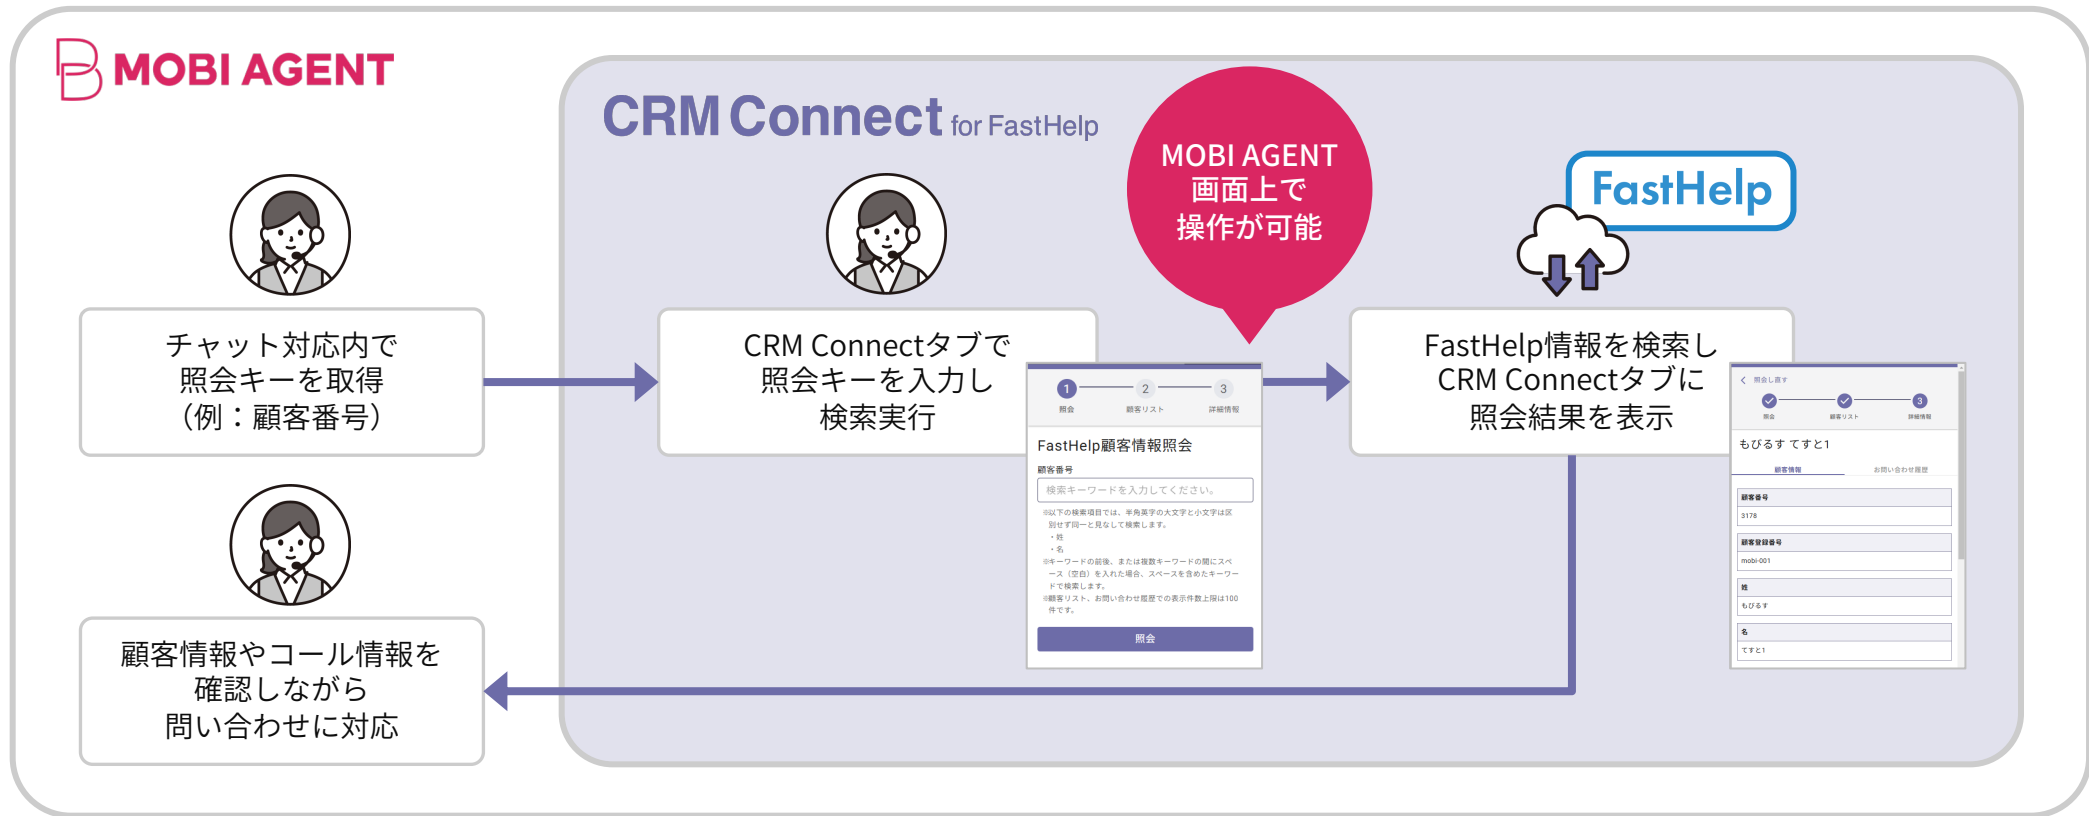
MOBI AGENT

CRM Connect for FastHelp

MOBI AGENT
画面上で
操作が可能

FastHelp

チャット対応内で
照会キーを取得
（例：顧客番号）

CRM Connectタブで
照会キーを入力し
検索実行

1 照会 2 顧客リスト 3 詳細情報

FastHelp顧客情報照会

顧客番号

検索キーワードを入力してください。

※以下の検索項目では、半角英字の大文字と小文字は区別せず同一と見なして検索します。
・姓
・名
※キーワードの前後、または複数キーワードの間にスペース（空白）を入れた場合、スペースを含めたキーワードで検索します。
※顧客リスト、お問い合わせ履歴での表示件数上限は100件です。

照会

FastHelp情報を検索し
CRM Connectタブに
照会結果を表示

照会し直す

照会 顧客リスト 詳細情報

もびるす てすと1

顧客情報 お問い合わせ履歴

顧客番号
3178

顧客登録番号
mobi-001

姓
もびるす

名
てすと1

顧客情報やコール情報を
確認しながら
問い合わせに対応